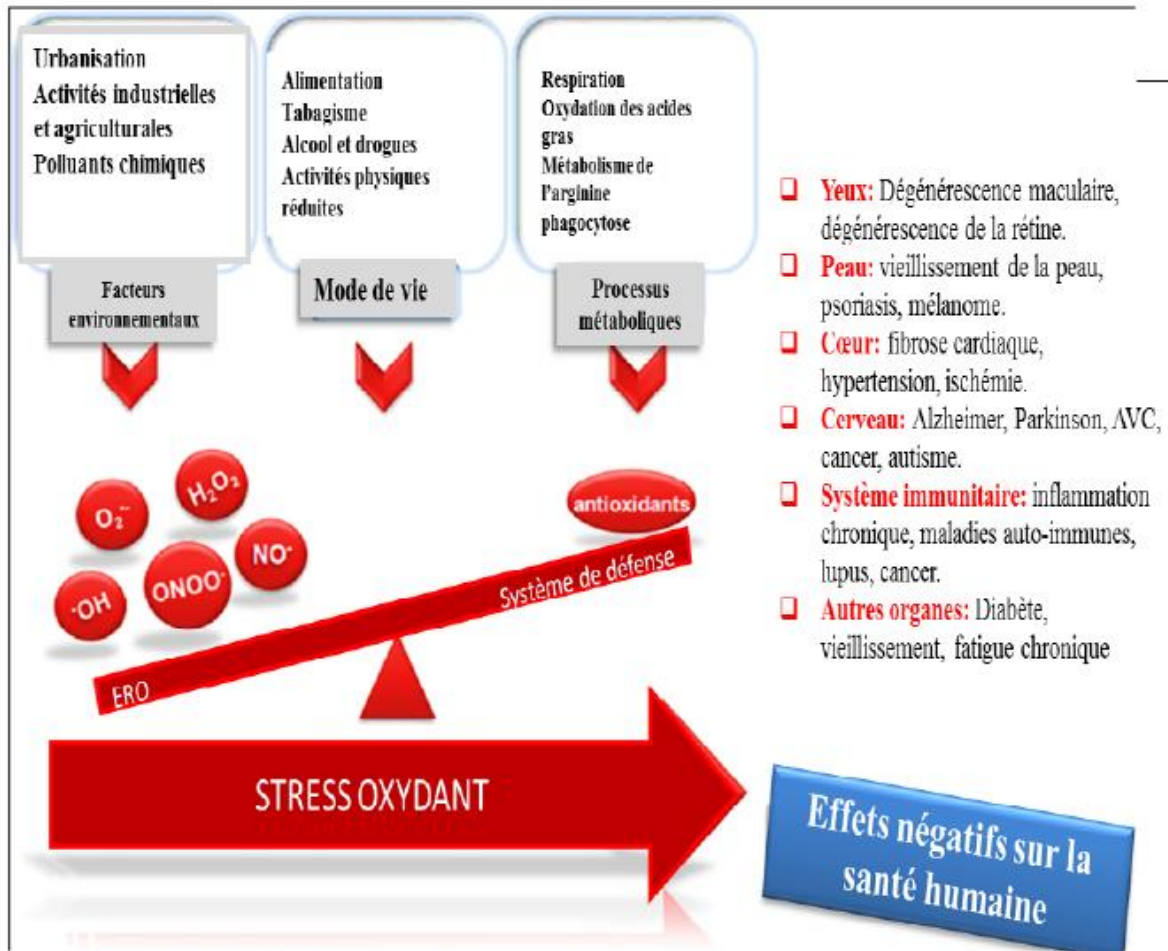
Urbanisation
Activités industrielles et agriculturales
Polluants chimiques

Alimentation
Tabagisme
Alcool et drogues
Activités physiques réduites

Respiration
Oxydation des acides gras
Métabolisme de l'arginine
phagocytose

Facteurs environnementaux

Mode de vie

Processus métaboliques

- Yeux: Dégénérescence maculaire, dégénérescence de la rétine.
- Peau: vieillissement de la peau, psoriasis, mélanome.
- Cœur: fibrose cardiaque, hypertension, ischémie.
- Cerveau: Alzheimer, Parkinson, AVC, cancer, autisme.
- Système immunitaire: inflammation chronique, maladies auto-immunes, lupus, cancer.
- Autres organes: Diabète, vieillissement, fatigue chronique

$O_2^{\cdot-}$ $H_2O_2$ $NO^{\cdot}$ $^{\cdot}OH$ $ONOO^{\cdot}$

antioxidants

Système de défense

ERO

STRESS OXYDANT

Effets négatifs sur la santé humaine